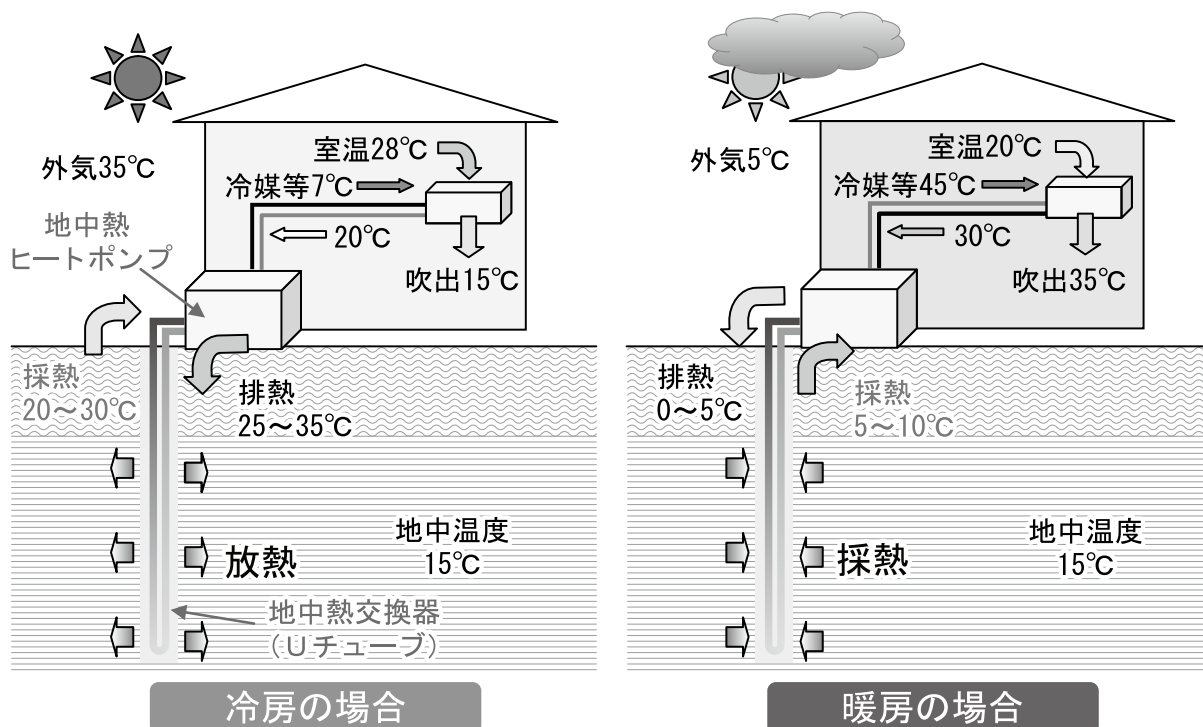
外気35℃

室温28℃

冷媒等7℃

20℃

吹出15℃

地中熱
ヒートポンプ

採熱
20～30℃

排熱
25～35℃

放熱

地中温度
15℃

地中熱交換器
（Uチューブ）

冷房の場合

外気5℃

室温20℃

冷媒等45℃

30℃

吹出35℃

排熱
0～5℃

採熱
5～10℃

採熱

地中温度
15℃

暖房の場合